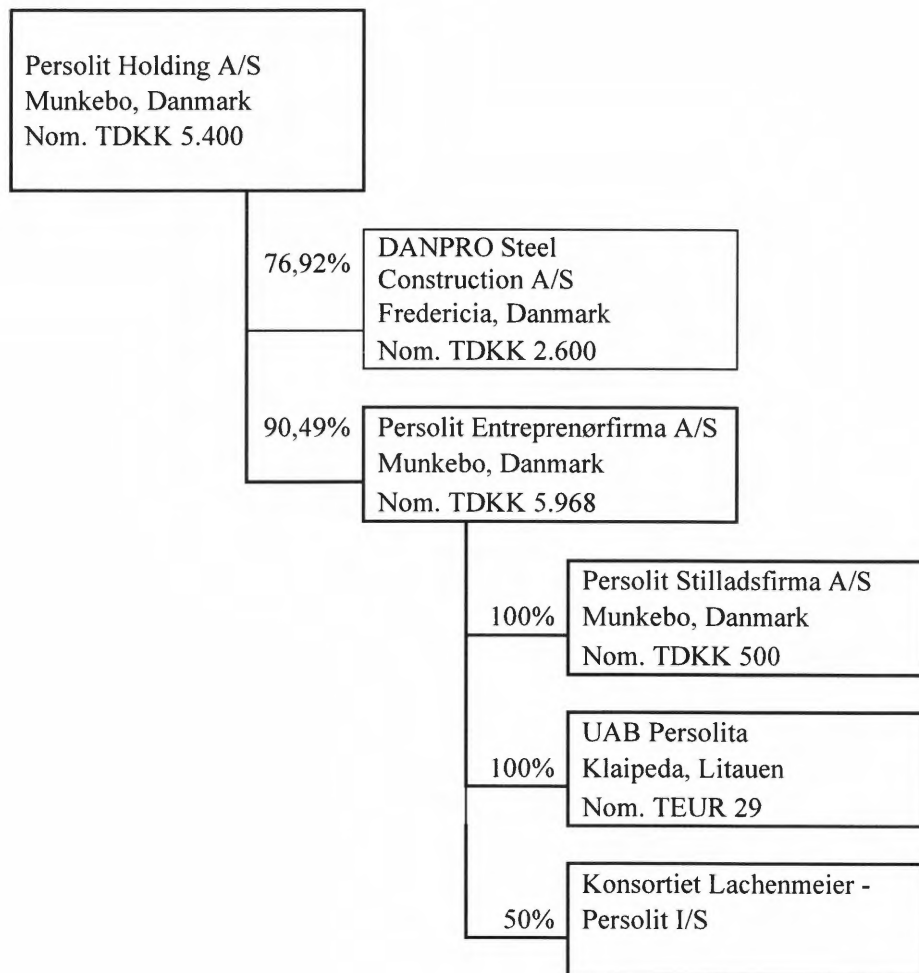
Persolit Holding A/S
Munkebo, Danmark
Nom. TDKK 5.400

76,92%

DANPRO Steel
Construction A/S
Fredericia, Danmark
Nom. TDKK 2.600

90,49%

Persolit Entreprenørfirma A/S
Munkebo, Danmark
Nom. TDKK 5.968

100%

Persolit Stilladsfirma A/S
Munkebo, Danmark
Nom. TDKK 500

100%

UAB Persolita
Klaipeda, Litauen
Nom. TEUR 29

50%

Konsortiet Lachenmeier -
Persolit I/S